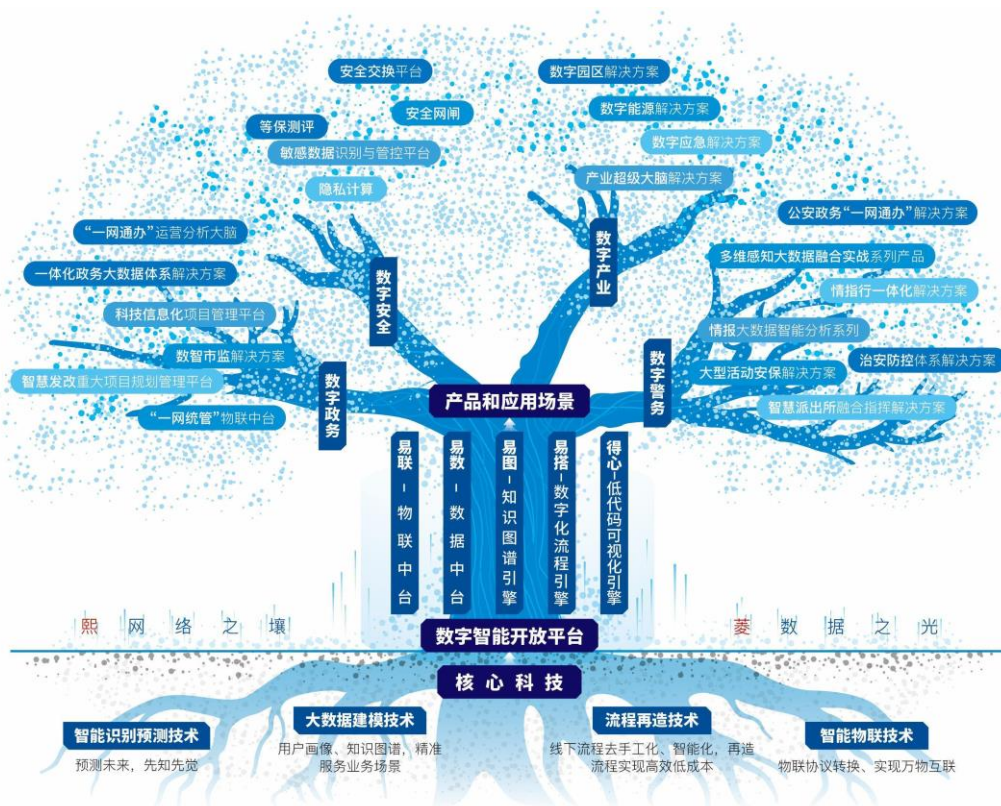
安全交换平台
安全网闸
等保测评
敏感数据识别与管控平台
隐私计算
数字园区解决方案
数字能源解决方案
数字应急解决方案
产业超级大脑解决方案
公安政务“一网通办”解决方案
多维感知大数据融合实战系列产品
情指行一体化解决方案
情报大数据智能分析系列
治安防控体系解决方案
大型活动安保解决方案
智慧派出所融合指挥解决方案
“一网通办”运营分析大脑
一体化政务大数据体系解决方案
科技信息化项目管理平台
数智市监解决方案
智慧发改重大项目规划管理平台
“一网统管”物联中台
数字安全
数字产业
数字政务
数字警务
产品和应用场景
易联-物联中台
易数-数据中台
易图-知识图谱引擎
易搭-数字化流程引擎
得心-低代码可视化引擎
熙 网 络 之 壤
菱 数 据 之 光
数字智能开放平台
核心科技
智能识别预测技术
预测未来，先知先觉
大数据建模技术
用户画像、知识图谱，精准服务业务场景
流程再造技术
线下流程去手工化、智能化，再造流程实现高效低成本
智能物联技术
物联协议转换、实现万物互联